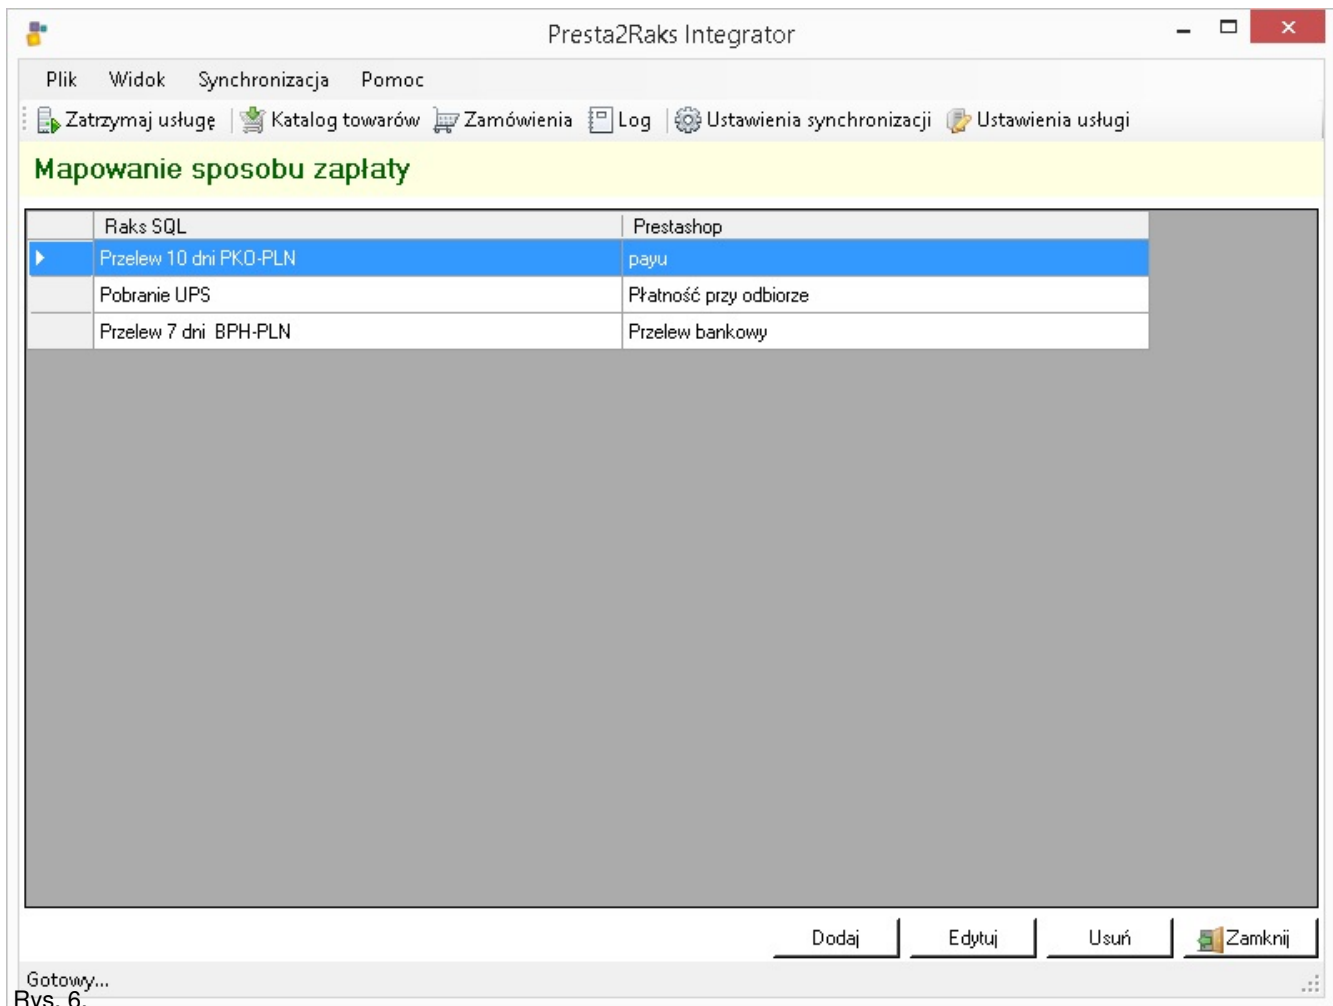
Presta2Raks Integrator

Plik Widok Synchronizacja Pomoc

Zatrzymaj usługę Katalog towarów Zamówienia Log Ustawienia synchronizacji Ustawienia usługi

Mapowanie sposobu zapłaty

| Raks SQL | Prestashop |
|---|---|
| Przelew 10 dni PKO-PLN | payu |
| Pobranie UPS | Płatność przy odbiorze |
| Przelew 7 dni BPH-PLN | Przelew bankowy |

Dodaj Edytuj Usuń Zamknij

Gotowy...

Rys. 6.